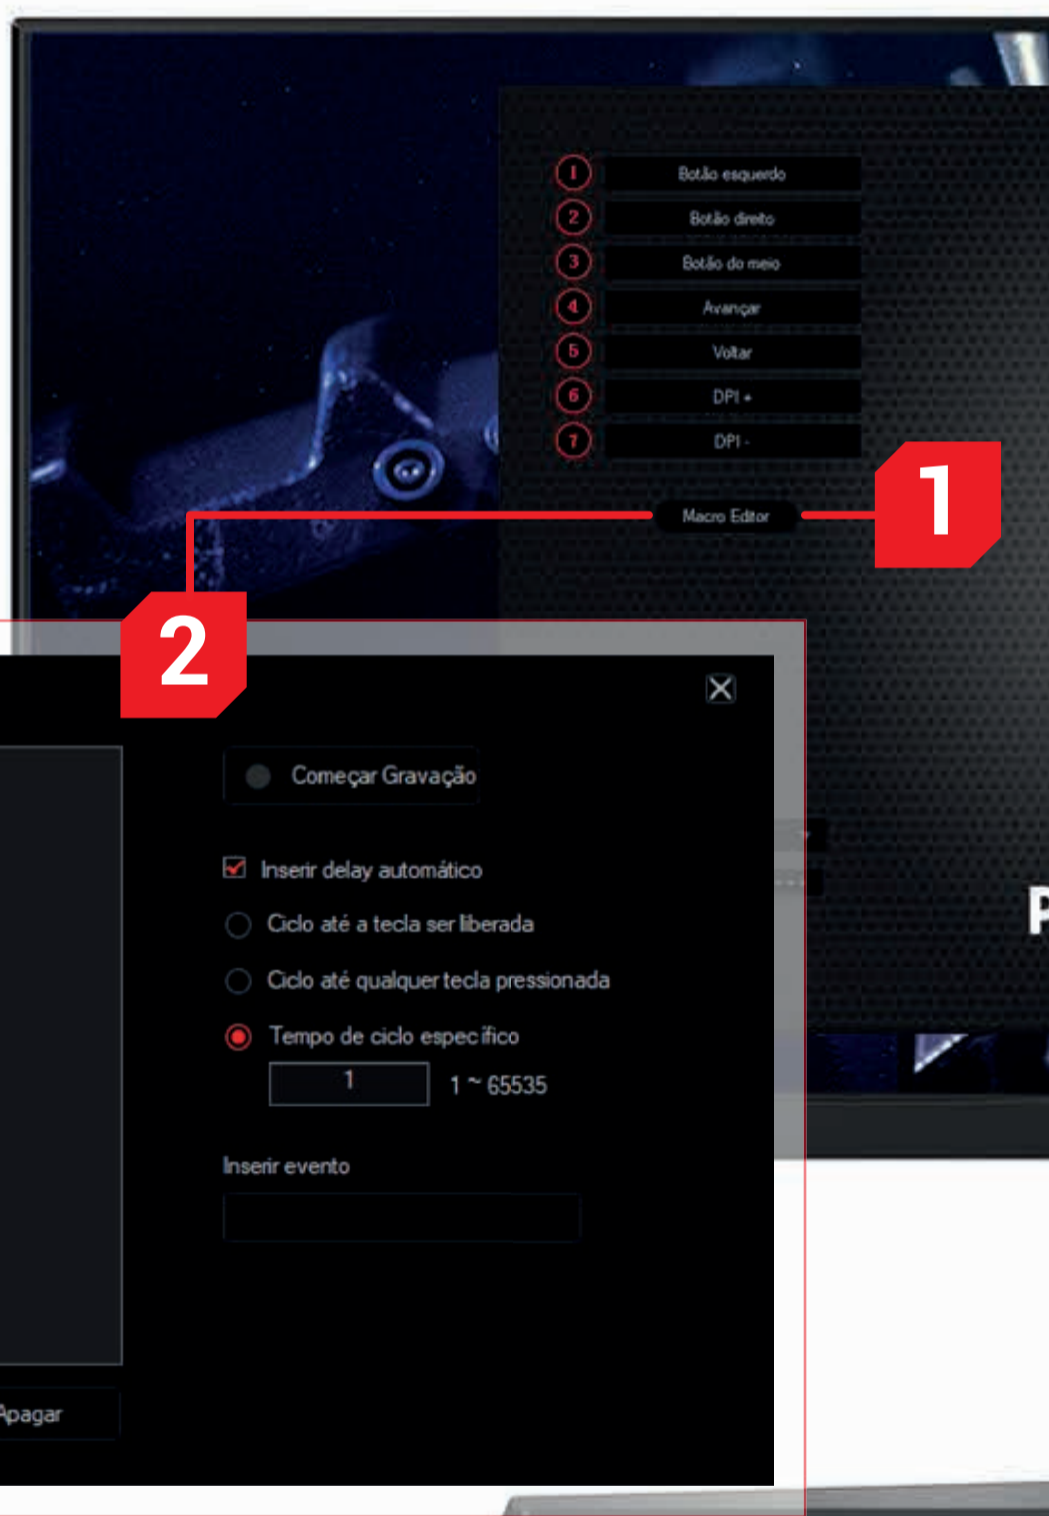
1 Botão esquerdo
2 Botão direito
3 Botão do meio
4 Avançar
5 Voltar
6 DPI +
7 DPI -

Macro Editor

1

2

Começar Gravação

Inserir delay automático

Ciclo até a tecla ser liberada

Ciclo até qualquer tecla pressionada

Tempo de ciclo específico

1

1 ~ 65535

Inserir evento

Apagar

P